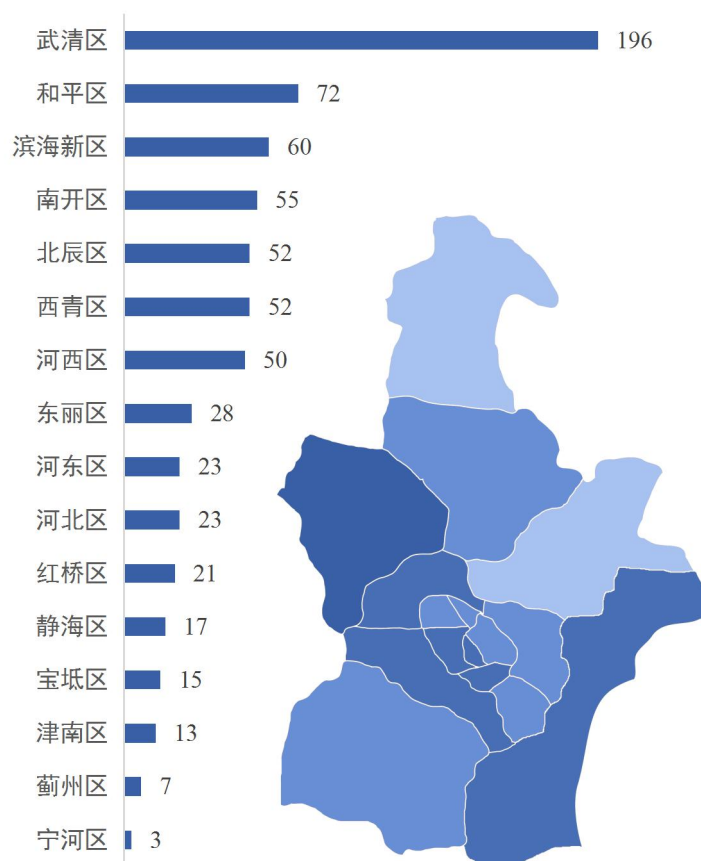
| | |
|---|---|
| 武清区 | 196 |
| 和平区 | 72 |
| 滨海新区 | 60 |
| 南开区 | 55 |
| 北辰区 | 52 |
| 西青区 | 52 |
| 河西区 | 50 |
| 东丽区 | 28 |
| 河东区 | 23 |
| 河北区 | 23 |
| 红桥区 | 21 |
| 静海区 | 17 |
| 宝坻区 | 15 |
| 津南区 | 13 |
| 蓟州区 | 7 |
| 宁河区 | 3 |